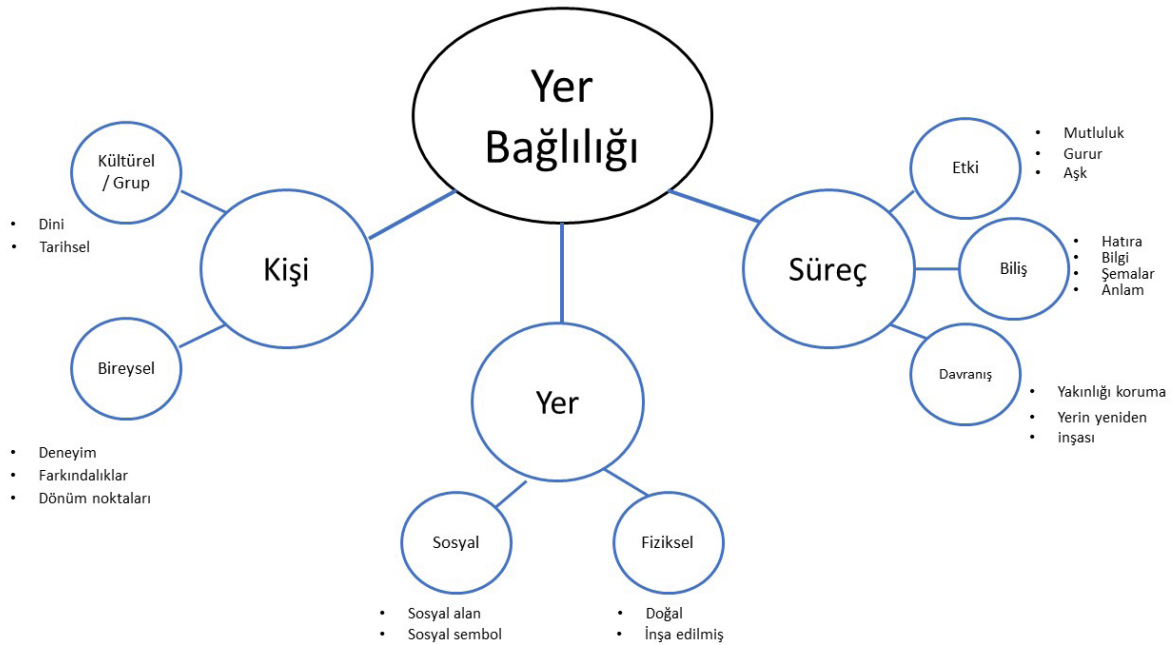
Yer Bağlılığı

Kültürel / Grup

- Dini
- Tarihsel

Kişi

Bireysel

- Deneyim
- Farkındalıklar
- Dönüm noktaları

Yer

Sosyal

- Sosyal alan
- Sosyal sembol

Fiziksel

- Doğal
- İnşa edilmiş

Süreç

Etki

- Mutluluk
- Gurur
- Aşk

Biliş

- Hatıra
- Bilgi
- Şemalar
- Anlam

Davranış

- Yakınlığı koruma
- Yerin yeniden
- inşası